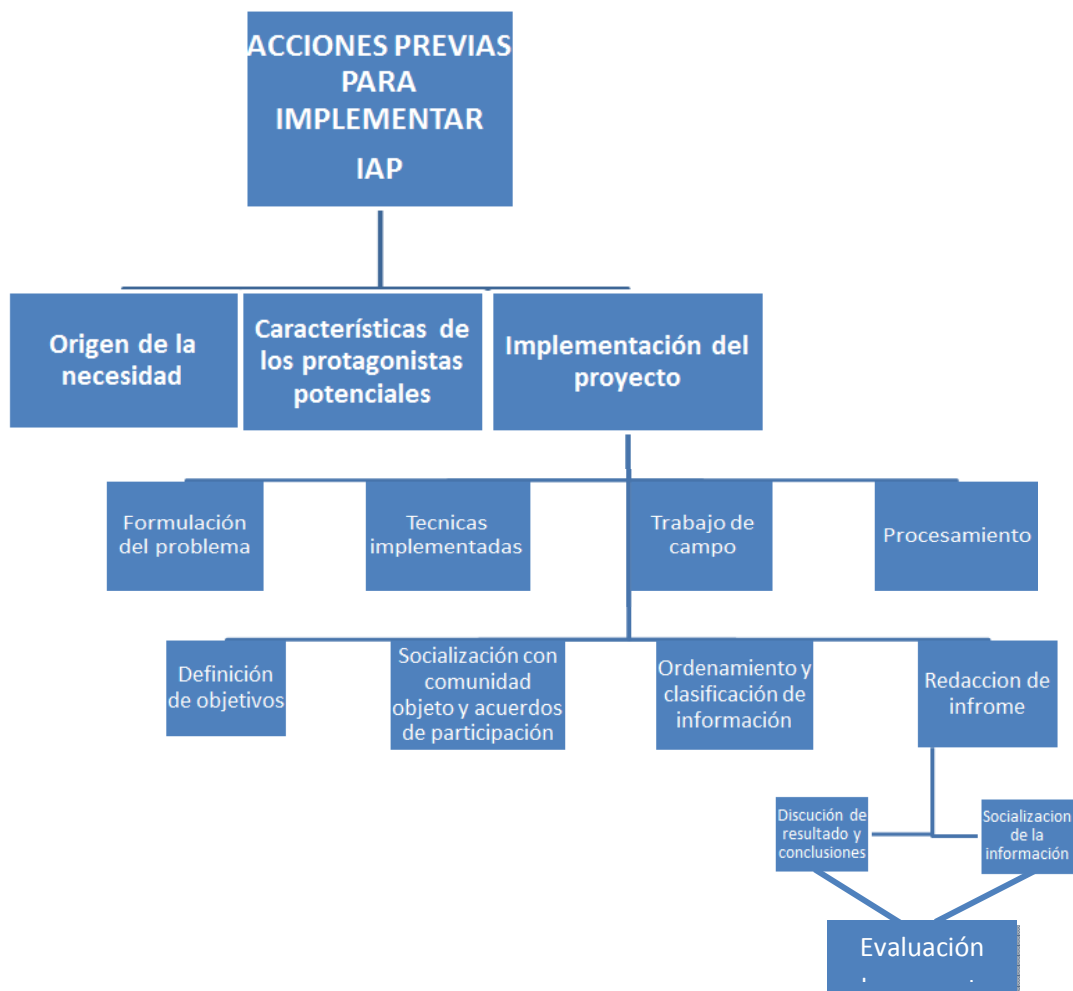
ACCIONES PREVIAS PARA IMPLEMENTAR IAP

Origen de la necesidad

Características de los protagonistas potenciales

Implementación del proyecto

Formulación del problema

Tecnicas implementadas

Trabajo de campo

Procesamiento

Definición de objetivos

Socialización con comunidad objeto y acuerdos de participación

Ordenamiento y clasificación de información

Redaccion de infrome

Discución de resultado y conclusiones

Socializacion de la información

Evaluación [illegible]